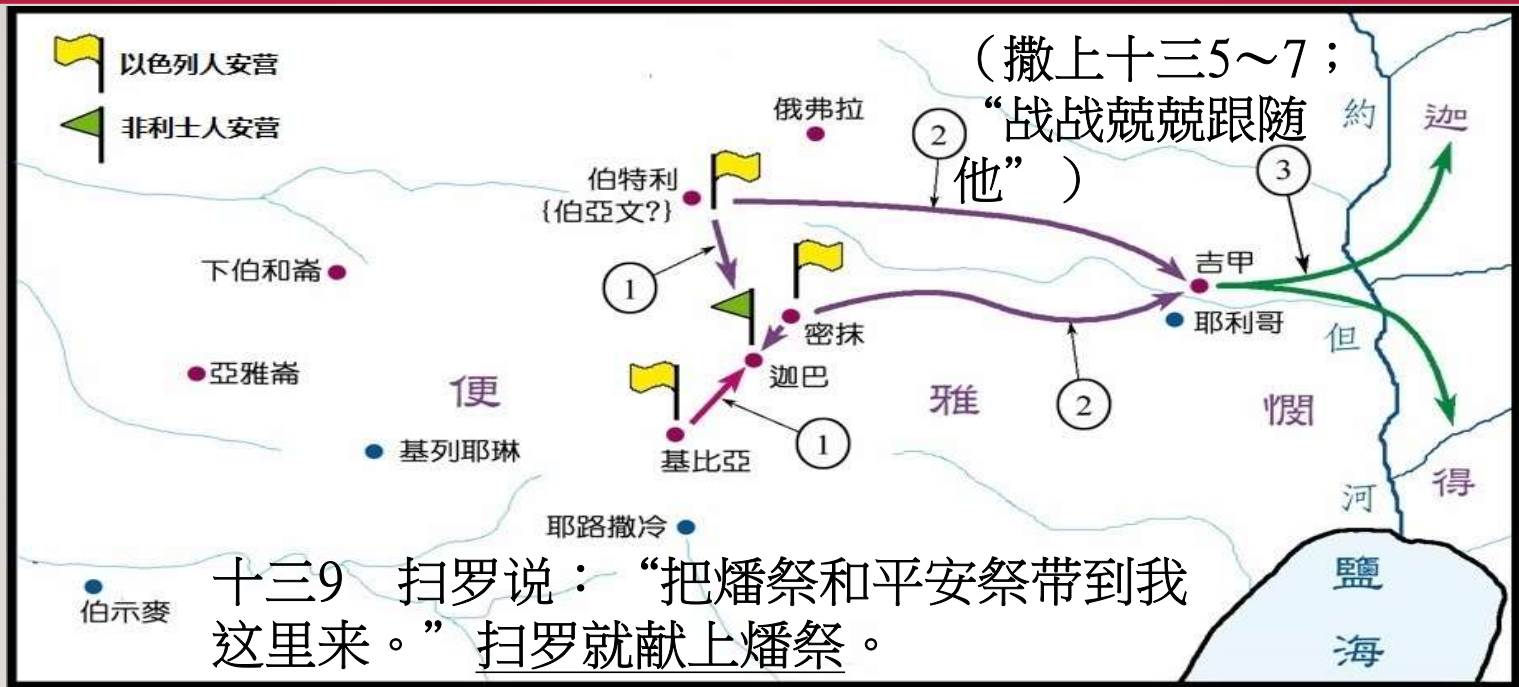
以色列人安營
非利士人安營

（撒上十三5～7；“战战兢兢跟随他”）

俄弗拉
伯特利 {伯亞文?}
②
③
約
迦
下伯和崙
①
吉甲
密抹
耶利哥
但
②
亞雅崙
迦巴
便
雅
憫
①
基列耶琳
基比亞
河
得
耶路撒冷
鹽
海
伯示麥

十三9　扫罗说：“把燔祭和平安祭带到我这里来。”扫罗就献上燔祭。